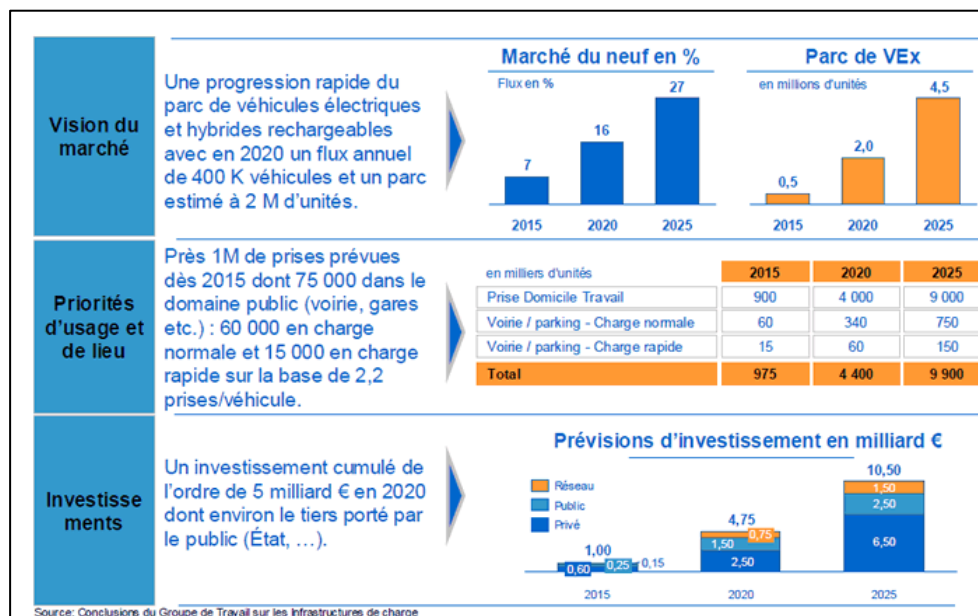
Vision du marché

Une progression rapide du parc de véhicules électriques et hybrides rechargeables avec en 2020 un flux annuel de 400 K véhicules et un parc estimé à 2 M d'unités.

Marché du neuf en %

Flux en %

7
16
27

2015
2020
2025

Parc de VEx

en millions d'unités

0,5
2,0
4,5

2015
2020
2025

Priorités d'usage et de lieu

Près 1M de prises prévues dès 2015 dont 75 000 dans le domaine public (voirie, gares etc.) : 60 000 en charge normale et 15 000 en charge rapide sur la base de 2,2 prises/véhicule.

| en milliers d'unités | 2015 | 2020 | 2025 |
|---|---|---|---|
| Prise Domicile Travail | 900 | 4 000 | 9 000 |
| Voirie / parking - Charge normale | 60 | 340 | 750 |
| Voirie / parking - Charge rapide | 15 | 60 | 150 |
| Total | 975 | 4 400 | 9 900 |

Investissements

Un investissement cumulé de l'ordre de 5 milliard € en 2020 dont environ le tiers porté par le public (État, …).

Prévisions d'investissement en milliard €

Réseau
Public
Privé

1,00
0,60
0,25
0,15

4,75
2,50
1,50
0,75

10,50
6,50
2,50
1,50

2015
2020
2025

Source: Conclusions du Groupe de Travail sur les Infrastructures de charge